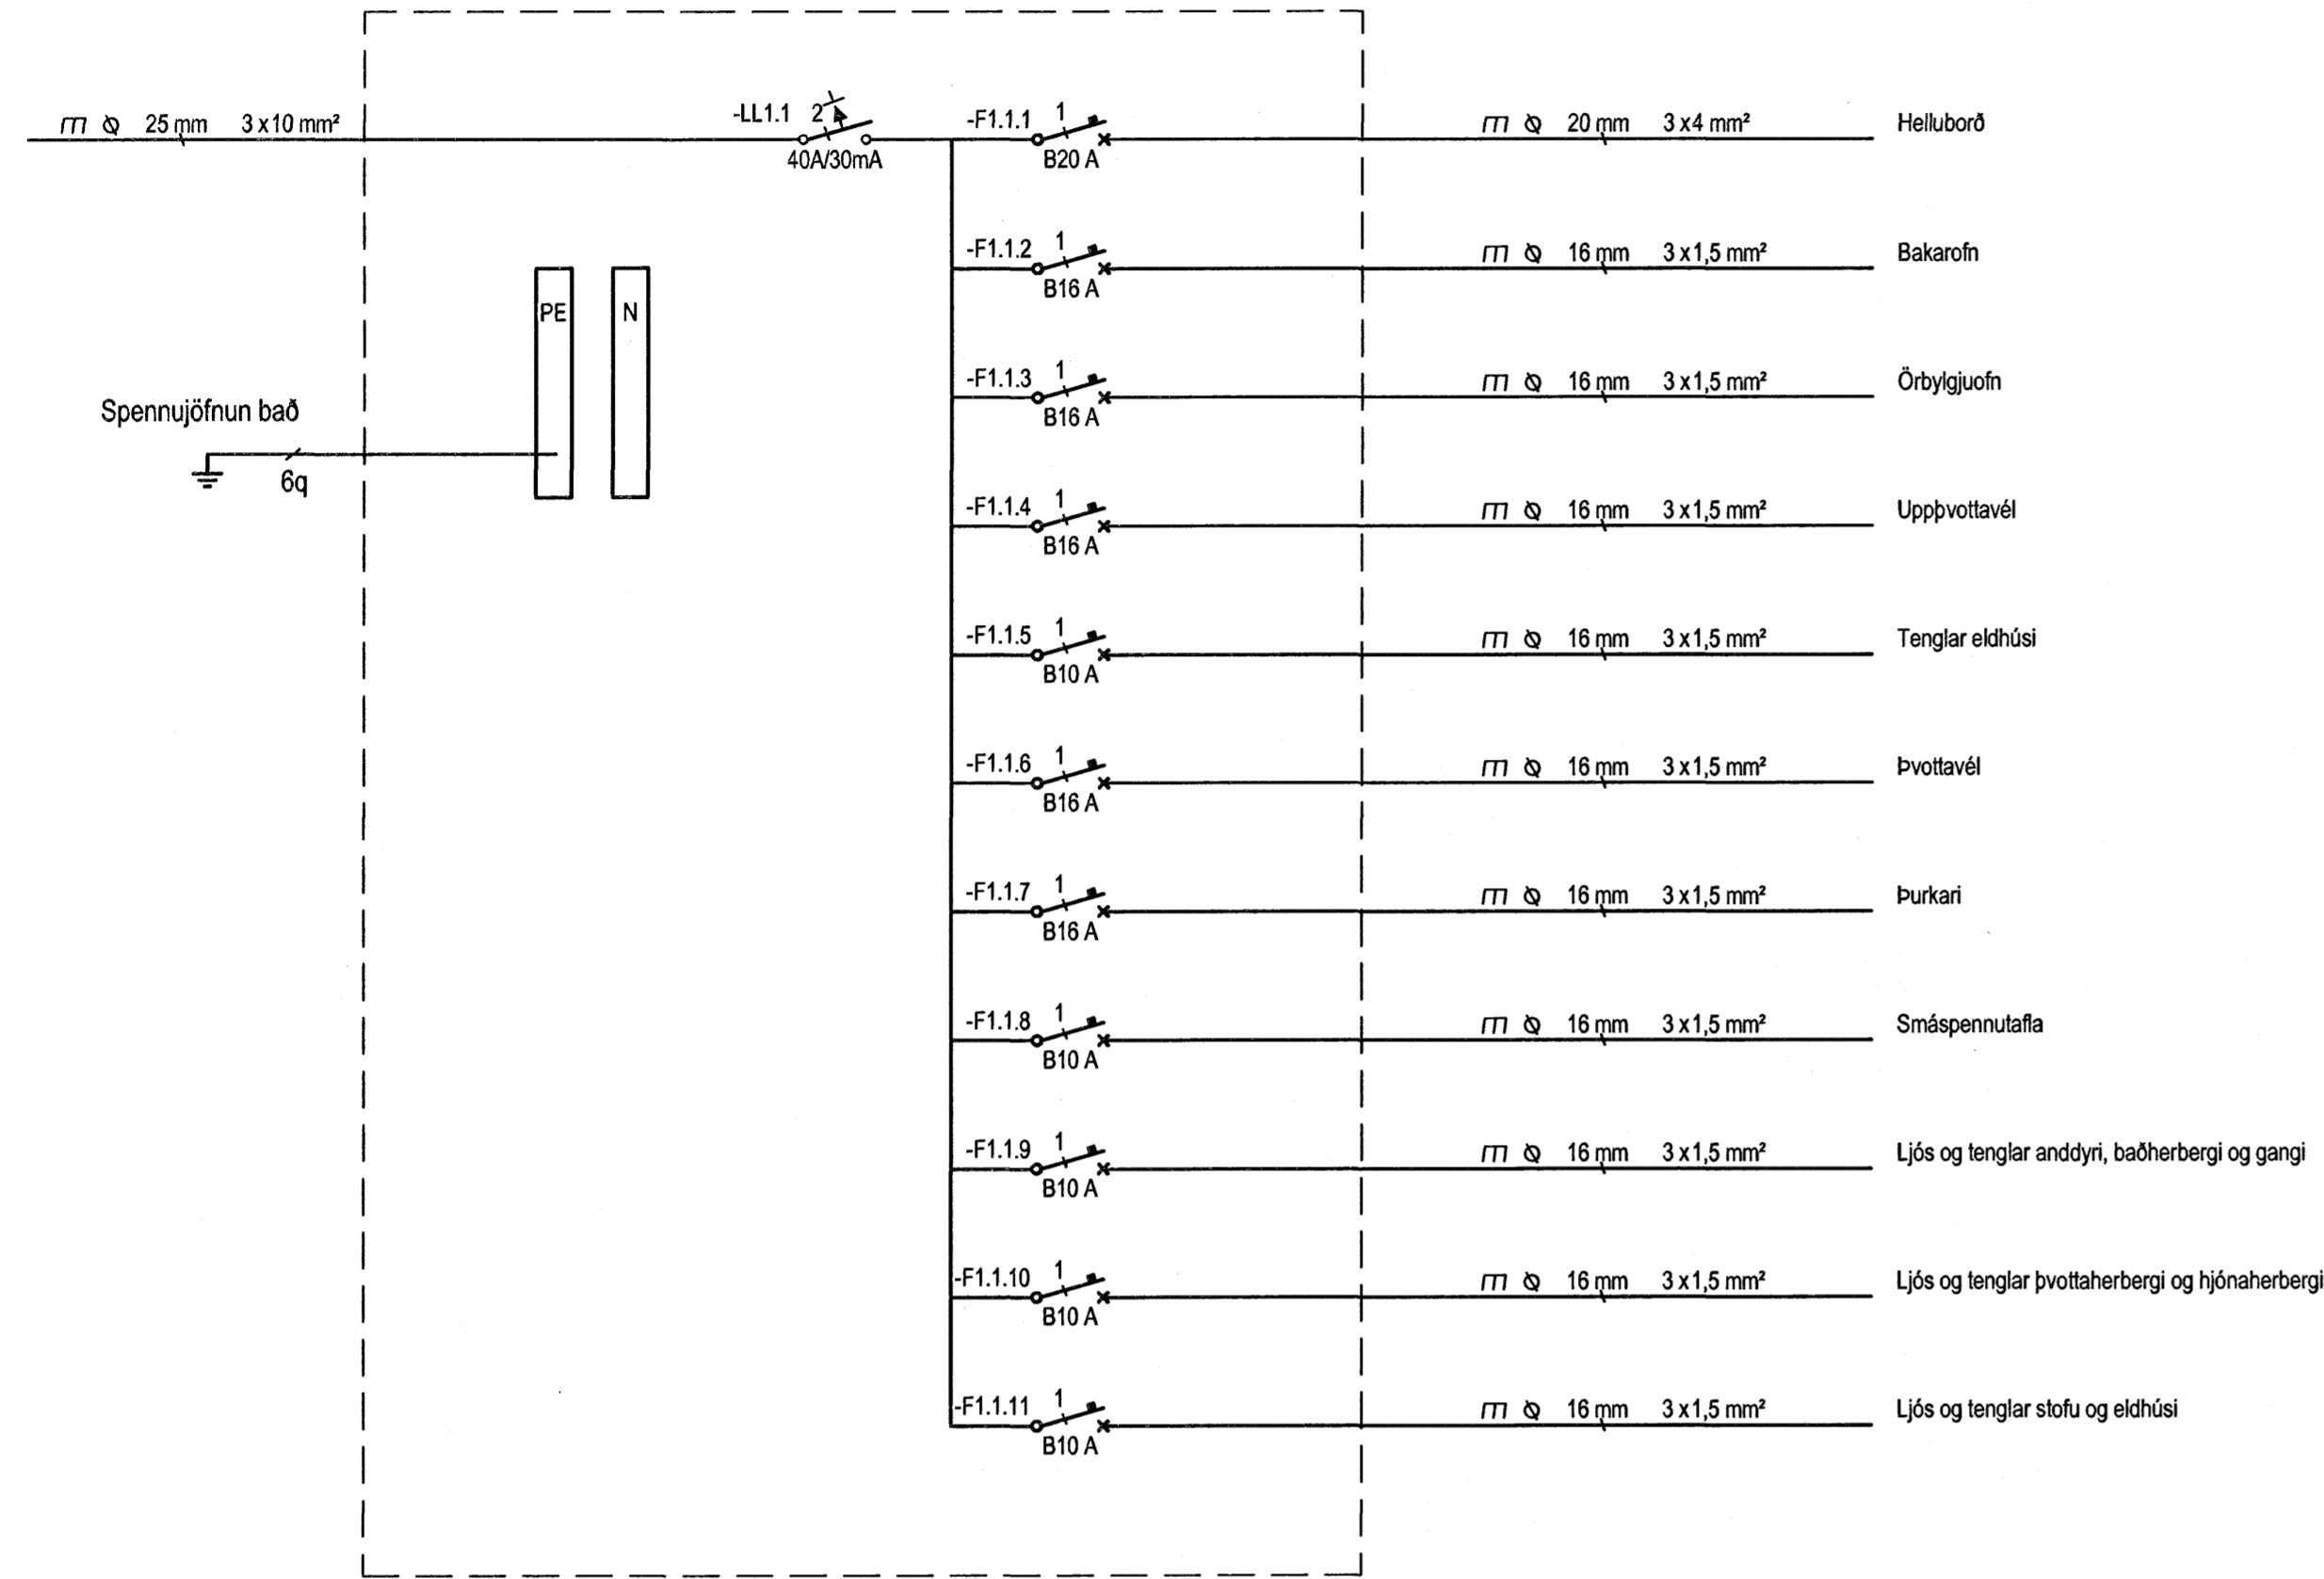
25 mm 3 x 10 mm²

-LL1.1 2
40A/30mA

PE
N

Spennujöfnun bað
6q

-F1.1.1 1
B20 A
20 mm 3 x 4 mm²
Helluborð

-F1.1.2 1
B16 A
16 mm 3 x 1,5 mm²
Bakarofn

-F1.1.3 1
B16 A
16 mm 3 x 1,5 mm²
Örbylgjuofn

-F1.1.4 1
B16 A
16 mm 3 x 1,5 mm²
Uppþvottavél

-F1.1.5 1
B10 A
16 mm 3 x 1,5 mm²
Tenglar eldhúsi

-F1.1.6 1
B16 A
16 mm 3 x 1,5 mm²
Þvottavél

-F1.1.7 1
B16 A
16 mm 3 x 1,5 mm²
Þurkari

-F1.1.8 1
B10 A
16 mm 3 x 1,5 mm²
Smáspennutafla

-F1.1.9 1
B10 A
16 mm 3 x 1,5 mm²
Ljós og tenglar anddyri, baðherbergi og gangi

-F1.1.10 1
B10 A
16 mm 3 x 1,5 mm²
Ljós og tenglar þvottaherbergi og hjónaherbergi

-F1.1.11 1
B10 A
16 mm 3 x 1,5 mm²
Ljós og tenglar stofu og eldhúsi